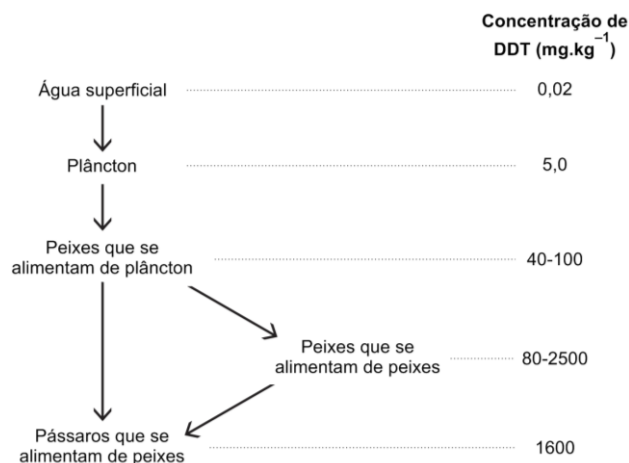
Concentração de DDT (mg.kg$^{-1}$)

Água superficial 0,02

Plâncton 5,0

Peixes que se alimentam de plâncton 40-100

Peixes que se alimentam de peixes 80-2500

Pássaros que se alimentam de peixes 1600